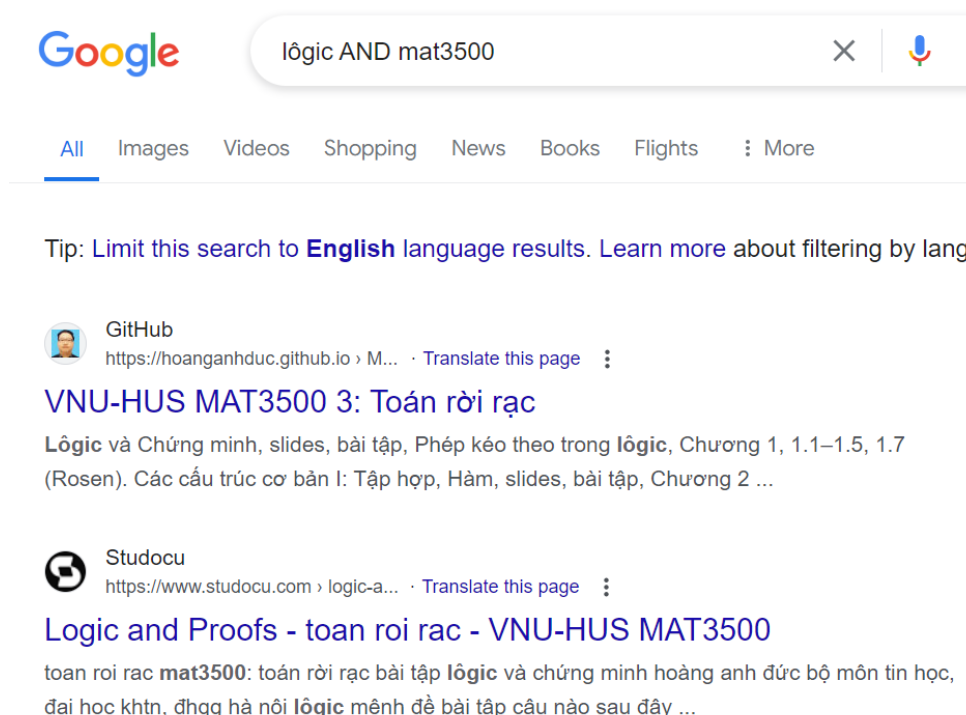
Google

lôgic AND mat3500

All Images Videos Shopping News Books Flights ⋮ More

Tip: Limit this search to English language results. Learn more about filtering by lang

GitHub
https://hoanganhduc.github.io › M... · Translate this page ⋮

VNU-HUS MAT3500 3: Toán rời rạc

Lôgic và Chứng minh, slides, bài tập, Phép kéo theo trong lôgic, Chương 1, 1.1–1.5, 1.7 (Rosen). Các cấu trúc cơ bản I: Tập hợp, Hàm, slides, bài tập, Chương 2 ...

Studocu
https://www.studocu.com › logic-a... · Translate this page ⋮

Logic and Proofs - toan roi rac - VNU-HUS MAT3500

toan roi rac mat3500: toán rời rạc bài tập lôgic và chứng minh hoàng anh đức bộ môn tin học, đai hoc khtn, đhqg hà nôi lôgic mênh đề bài tập câu nào sau đây ...